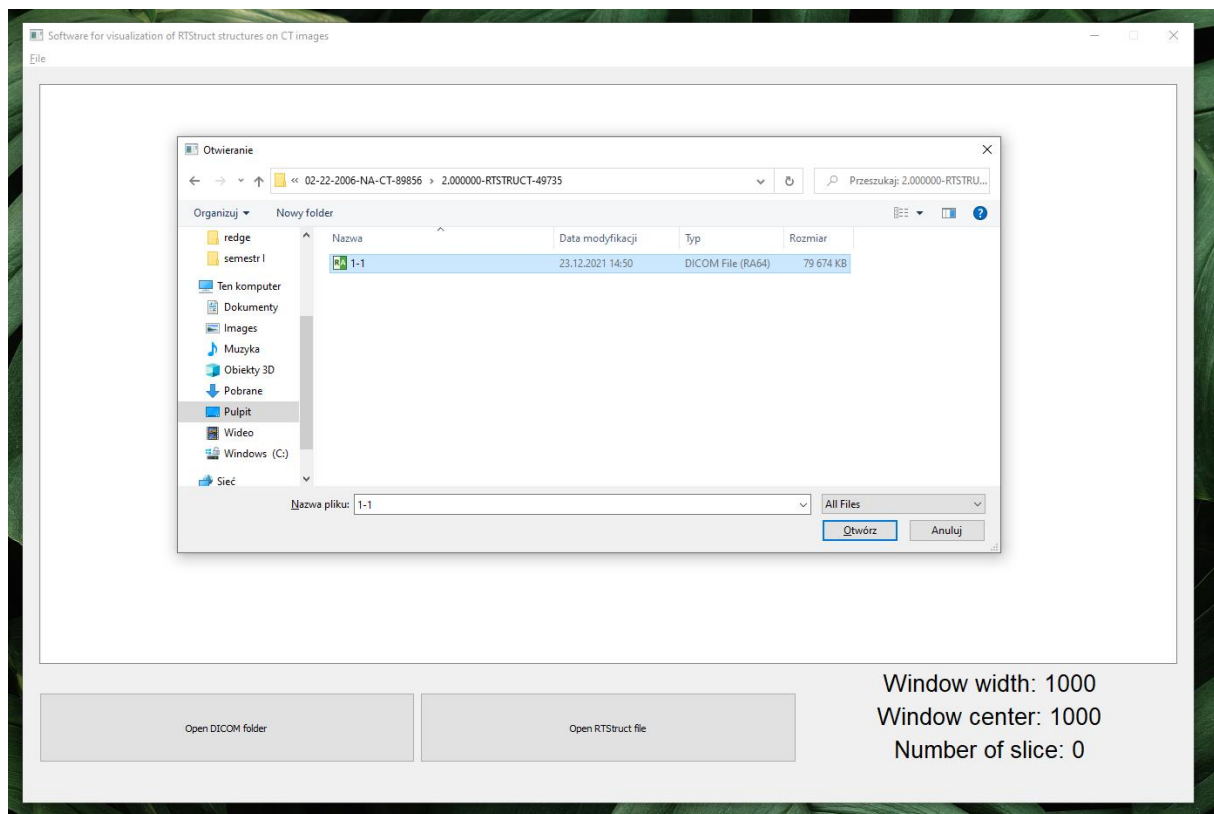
Software for visualization of RTStruct structures on CT images
File

Otwieranie
« 02-22-2006-NA-CT-89856 › 2.000000-RTSTRUCT-49735
Przeszukaj: 2.000000-RTSTRU...
Organizuj ▾ Nowy folder

redge
semestr I
Ten komputer
Dokumenty
Images
Muzyka
Obiekty 3D
Pobrane
Pulpit
Wideo
Windows (C:)
Sieć

| Nazwa | Data modyfikacji | Typ | Rozmiar |
|---|---|---|---|
| 1-1 | 23.12.2021 14:50 | DICOM File (RA64) | 79 674 KB |

Nazwa pliku: 1-1
All Files
Otwórz
Anuluj

Open DICOM folder
Open RTStruct file

Window width: 1000
Window center: 1000
Number of slice: 0